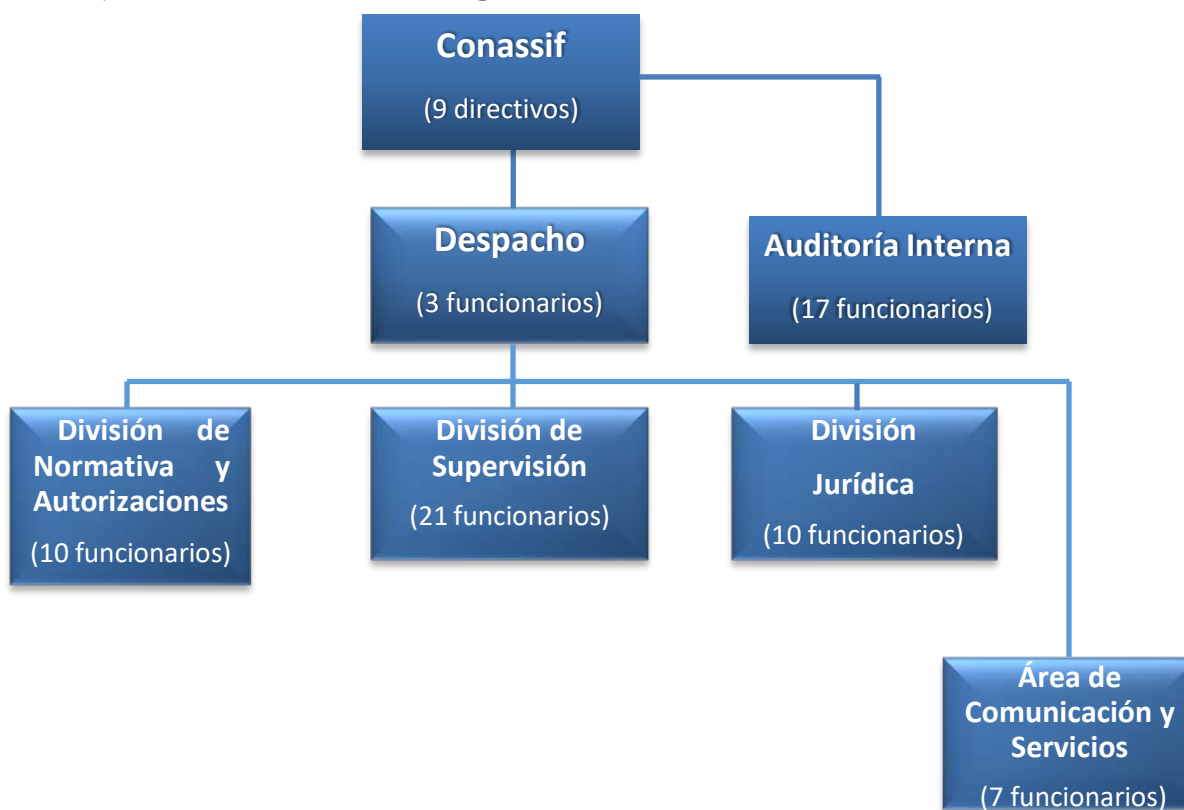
Conassif
(9 directivos)

Despacho
(3 funcionarios)

Auditoría Interna
(17 funcionarios)

División de Normativa y Autorizaciones
(10 funcionarios)

División de Supervisión
(21 funcionarios)

División Jurídica
(10 funcionarios)

Área de Comunicación y Servicios
(7 funcionarios)